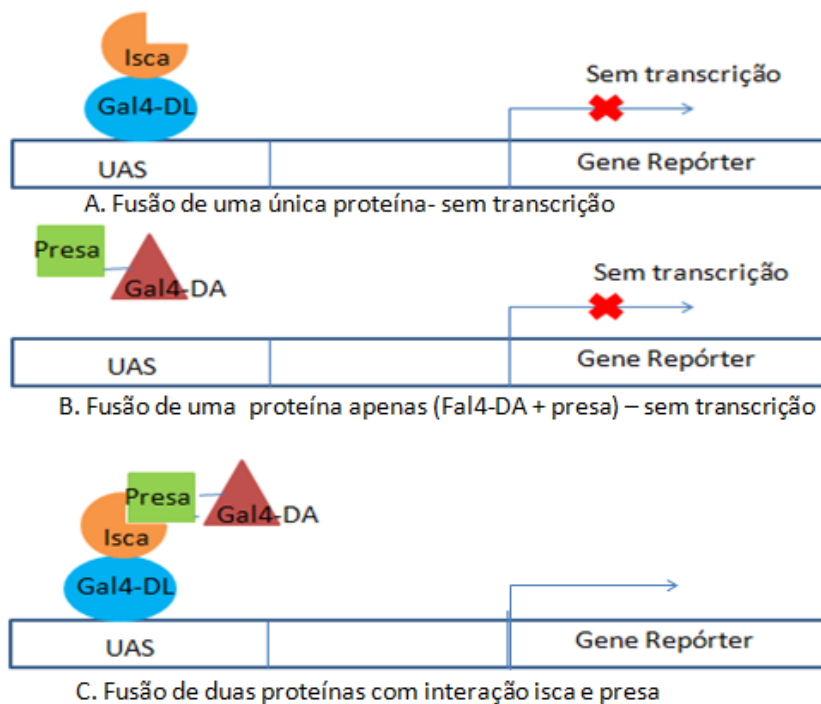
Isca
Gal4-DL
Sem transcrição
UAS
Gene Repórter
A. Fusão de uma única proteína- sem transcrição

Presa
Gal4-DA
Sem transcrição
UAS
Gene Repórter
B. Fusão de uma proteína apenas (Fal4-DA + presa) – sem transcrição

Presa
Gal4-DA
Isca
Gal4-DL
UAS
Gene Repórter
C. Fusão de duas proteínas com interação isca e presa